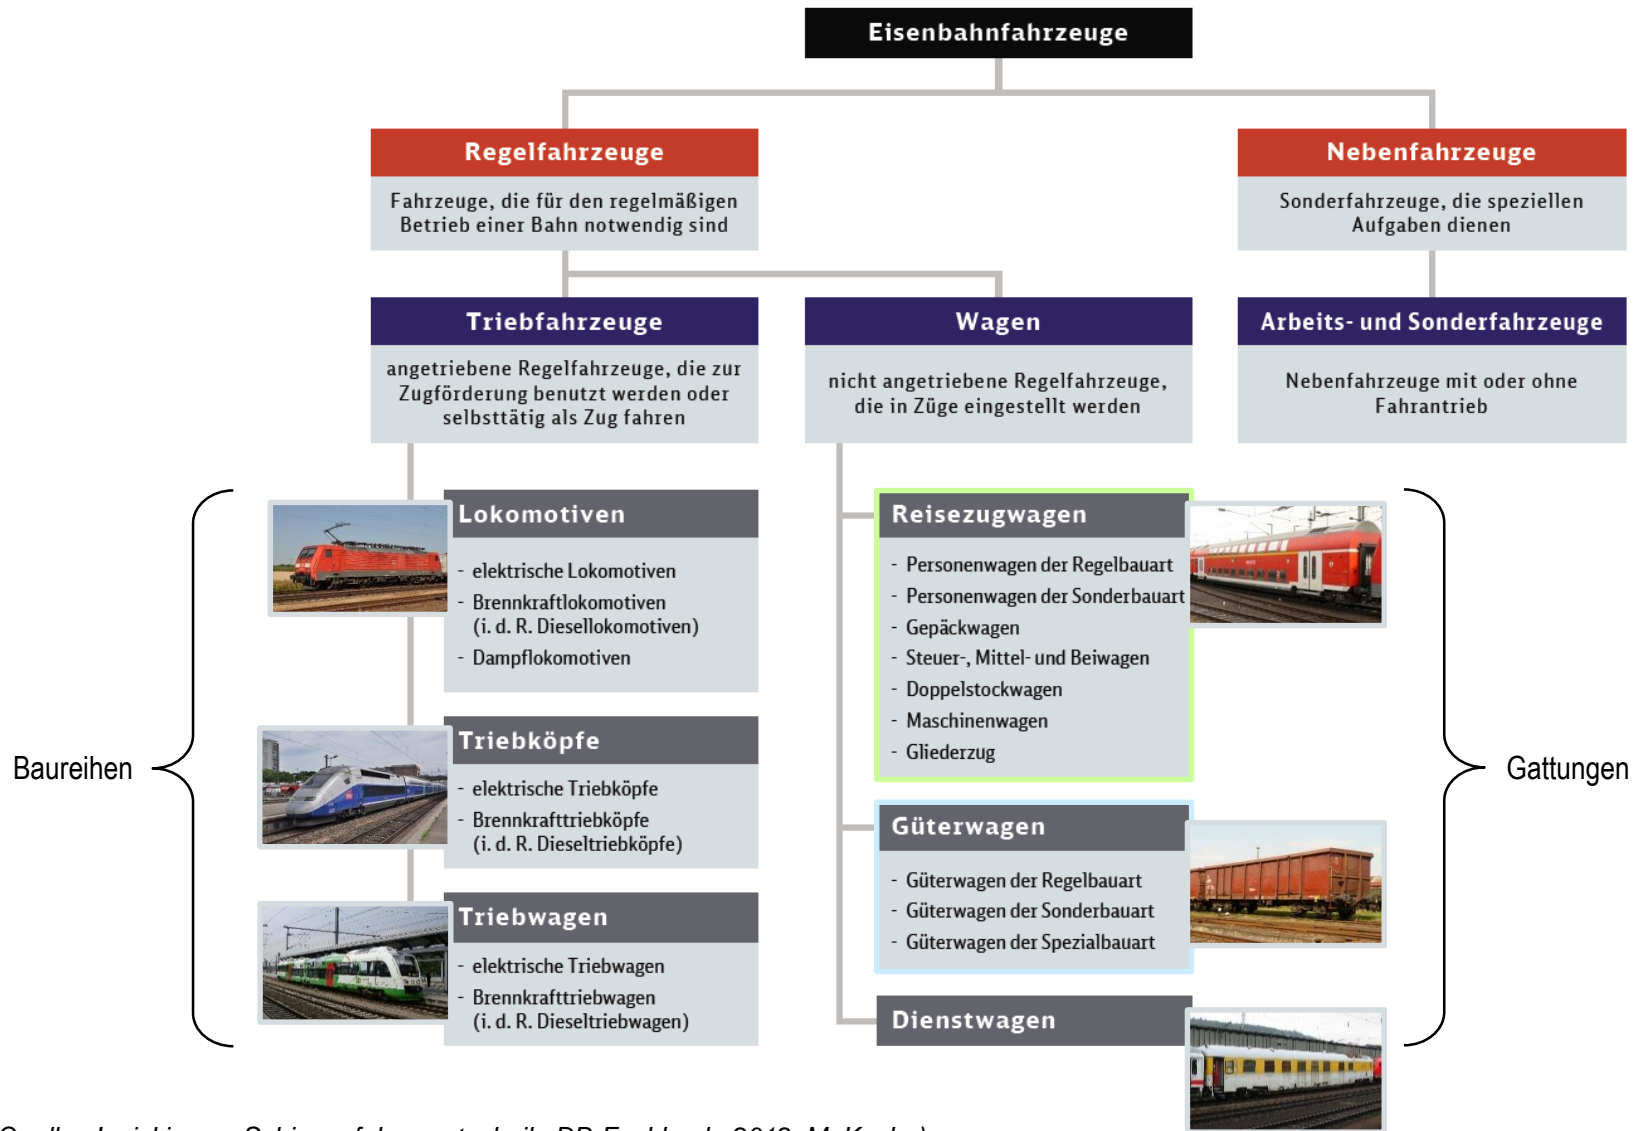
Eisenbahnfahrzeuge

Regelfahrzeuge
Fahrzeuge, die für den regelmäßigen Betrieb einer Bahn notwendig sind

Nebenfahrzeuge
Sonderfahrzeuge, die speziellen Aufgaben dienen

Triebfahrzeuge
angetriebene Regelfahrzeuge, die zur Zugförderung benutzt werden oder selbsttätig als Zug fahren

Wagen
nicht angetriebene Regelfahrzeuge, die in Züge eingestellt werden

Arbeits- und Sonderfahrzeuge
Nebenfahrzeuge mit oder ohne Fahrantrieb

Baureihen

Lokomotiven
- elektrische Lokomotiven
- Brennkraftlokomotiven (i. d. R. Diesellokomotiven)
- Dampflokomotiven

Triebköpfe
- elektrische Triebköpfe
- Brennkrafttriebköpfe (i. d. R. Dieseltriebköpfe)

Triebwagen
- elektrische Triebwagen
- Brennkrafttriebwagen (i. d. R. Dieseltriebwagen)

Reisezugwagen
- Personenwagen der Regelbauart
- Personenwagen der Sonderbauart
- Gepäckwagen
- Steuer-, Mittel- und Beiwagen
- Doppelstockwagen
- Maschinenwagen
- Gliederzug

Güterwagen
- Güterwagen der Regelbauart
- Güterwagen der Sonderbauart
- Güterwagen der Spezialbauart

Dienstwagen

Gattungen

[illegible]